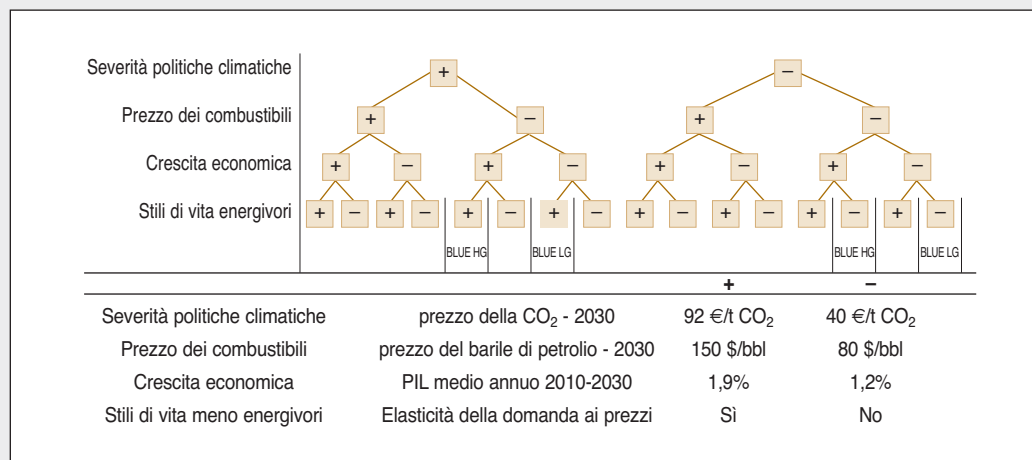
Severità politiche climatiche
Prezzo dei combustibili
Crescita economica
Stili di vita energivori

+ −
+ − + −
+ − + − + − + −
+ − + − + − + − + − + − + − + −

BLUE HG BLUE LG BLUE HG BLUE LG

| | | + | − |
|---|---|---|---|
| Severità politiche climatiche | prezzo della $CO_2$ - 2030 | 92 €/t $CO_2$ | 40 €/t $CO_2$ |
| Prezzo dei combustibili | prezzo del barile di petrolio - 2030 | 150 \$/bbl | 80 \$/bbl |
| Crescita economica | PIL medio annuo 2010-2030 | 1,9% | 1,2% |
| Stili di vita meno energivori | Elasticità della domanda ai prezzi | Sì | No |